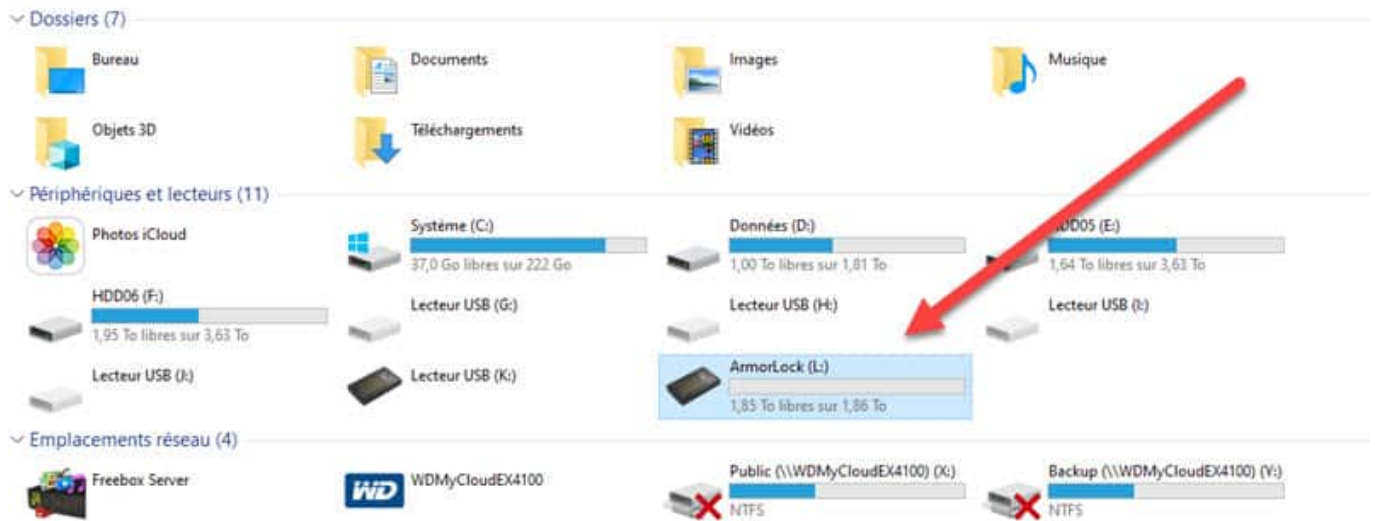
Dossiers (7)

Bureau

Documents

Images

Musique

Objets 3D

Téléchargements

Vidéos

Périphériques et lecteurs (11)

Photos iCloud

Système (C:)
37,0 Go libres sur 222 Go

Données (D:)
1,00 To libres sur 1,81 To

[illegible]DD05 (E:)
1,64 To libres sur 3,63 To

HDD06 (F:)
1,95 To libres sur 3,63 To

Lecteur USB (G:)

Lecteur USB (H:)

Lecteur USB (I:)

Lecteur USB (J:)

Lecteur USB (K:)

ArmorLock (L:)
1,85 To libres sur 1,86 To

Emplacements réseau (4)

Freebox Server

WD

WDMyCloudEX4100

Public (\\WDMyCloudEX4100) (X:)
NTFS

Backup (\\WDMyCloudEX4100) (Y:)
NTFS